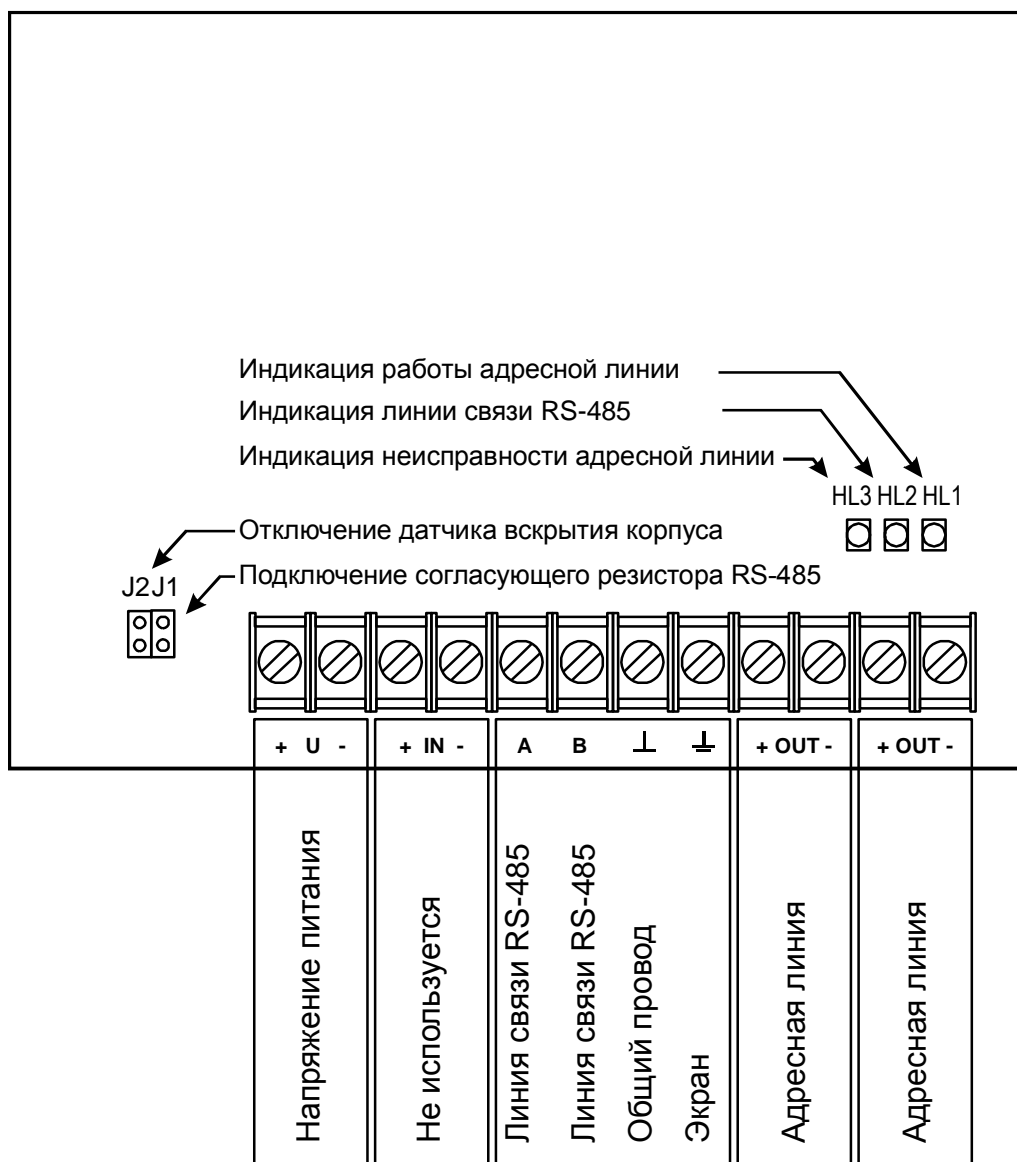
Индикация работы адресной линии
Индикация линии связи RS-485
Индикация неисправности адресной линии
HL3 HL2 HL1

Отключение датчика вскрытия корпуса
Подключение согласующего резистора RS-485
J2 J1

+ U -
+ IN -
A B ⊥ ⏚
+ OUT -
+ OUT -

Напряжение питания
Не используется
Линия связи RS-485
Линия связи RS-485
Общий провод
Экран
Адресная линия
Адресная линия